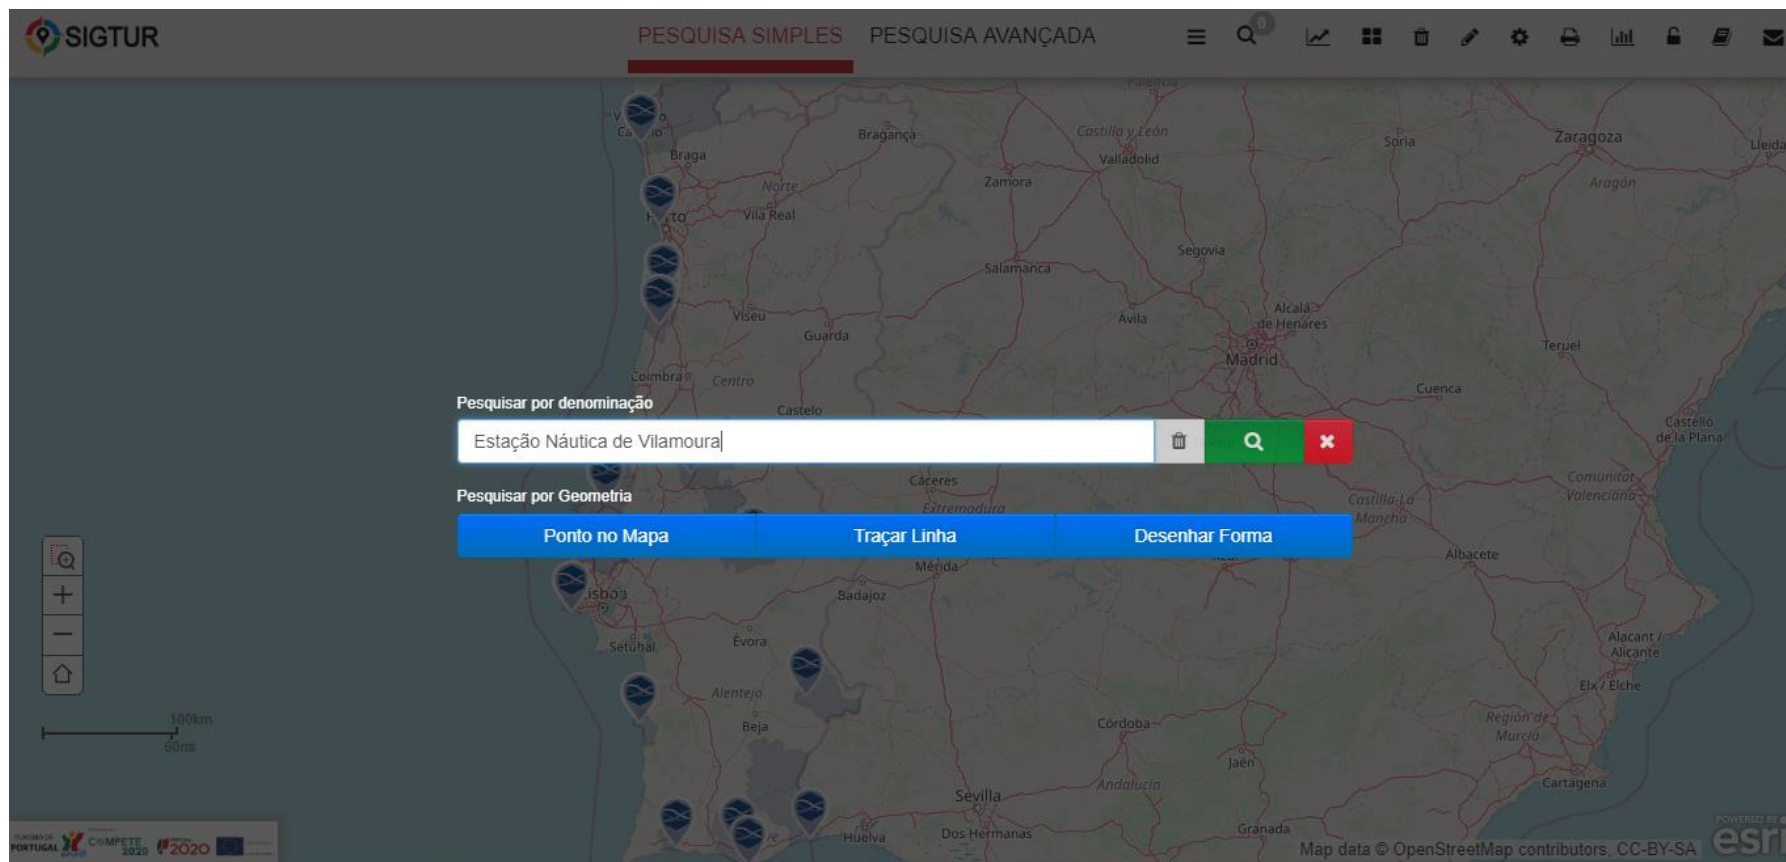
SIGTUR

PESQUISA SIMPLES PESQUISA AVANÇADA

0

Bragança
Castilla y León
Valladolid
Soria
Zaragoza
Lleida
Braga
Norte
Zamora
Aragón
Vila Real
Porto
Segovia
Salamanca
Viseu
Guarda
Ávila
Alcalá de Henares
Madrid
Teruel
Coimbra
Centro
Cuenca
Castelo
Castelló de la Plana

Pesquisar por denominação

Estação Náutica de Vilamoura

Pesquisar por Geometria

Ponto no Mapa
Traçar Linha
Desenhar Forma

Cáceres
Extremadura
Castilla-La Mancha
Comunitat Valenciana
Mérida
Albacete
Lisboa
Badajoz
Setúbal
Évora
Alacant / Alicante
Elx / Elche
Alentejo
Beja
Región de Murcia
Córdoba
Jaén
Andalucía
Cartagena
Sevilla
Huelva
Dos Hermanas
Granada

100km
60mi

TURISMO DE PORTUGAL COMPETE 2020 2020

Map data © OpenStreetMap contributors, CC-BY-SA
POWERED BY esri